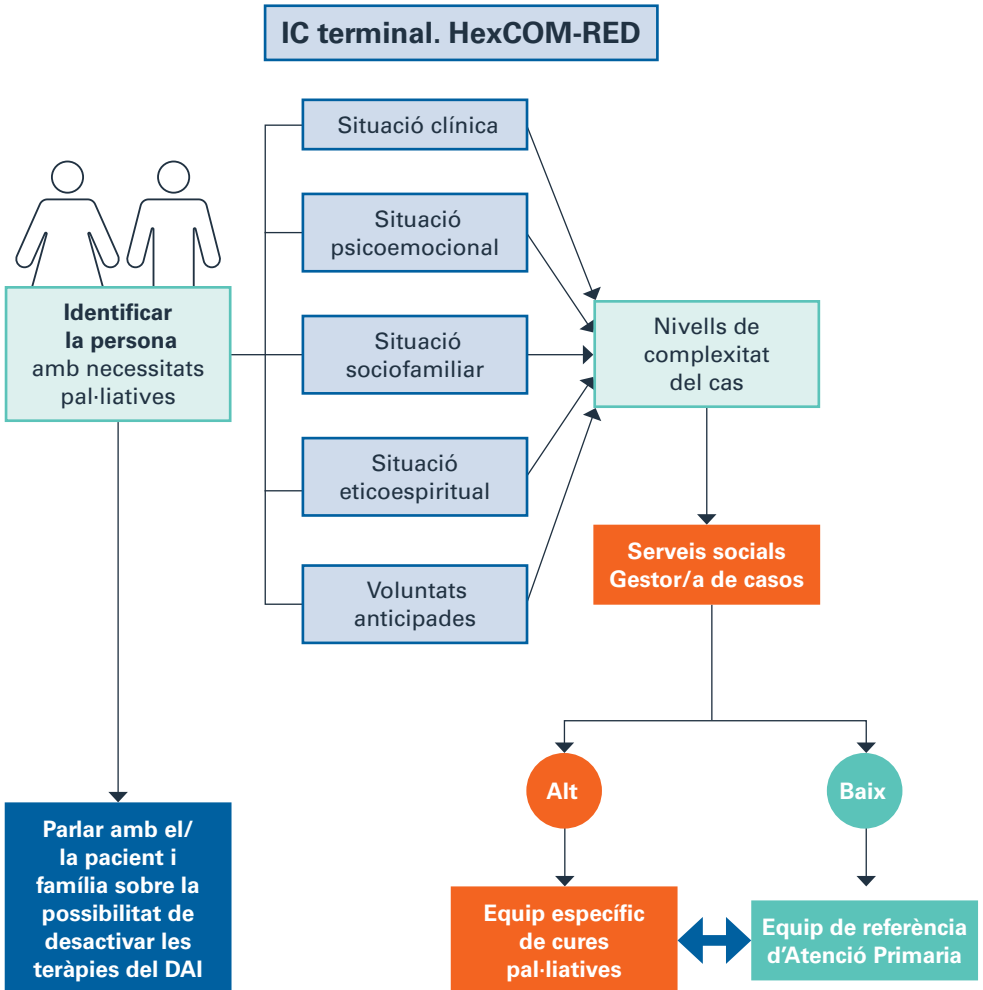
IC terminal. HexCOM-RED

Identificar la persona amb necessitats pal·liatives

Situació clínica

Situació psicoemocional

Situació sociofamiliar

Situació eticoespiritual

Voluntats anticipades

Nivells de complexitat del cas

Serveis socials Gestor/a de casos

Alt

Baix

Parlar amb el/ la pacient i família sobre la possibilitat de desactivar les teràpies del DAI

Equip específic de cures pal·liatives

Equip de referència d'Atenció Primaria